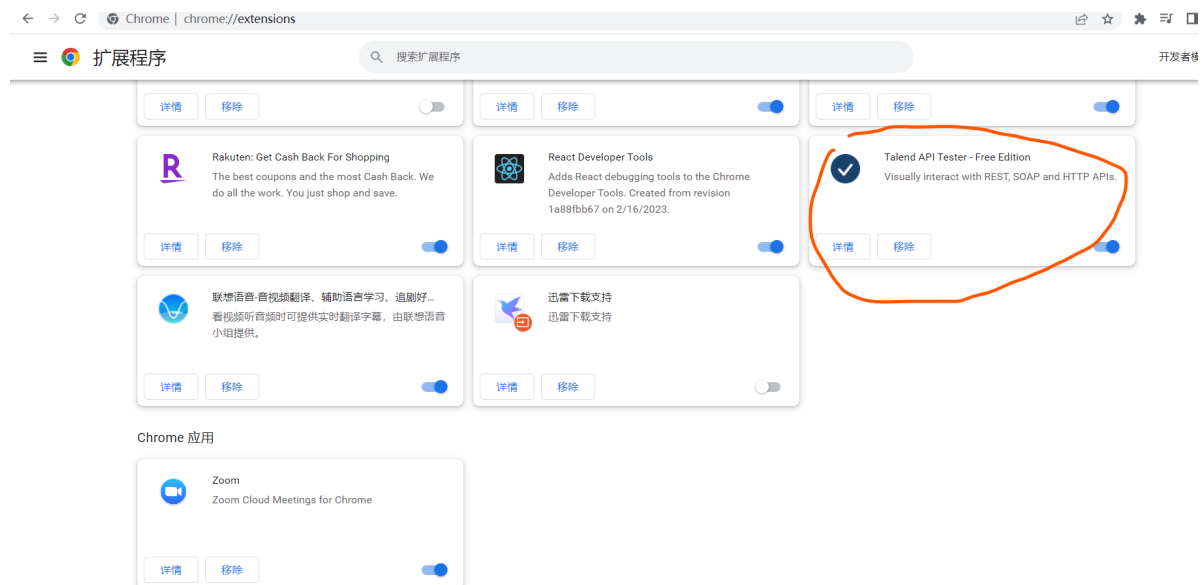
Chrome | chrome://extensions

扩展程序

搜索扩展程序

开发者模

详情 移除

详情 移除

详情 移除

Rakuten: Get Cash Back For Shopping
The best coupons and the most Cash Back. We do all the work. You just shop and save.

详情 移除

React Developer Tools
Adds React debugging tools to the Chrome Developer Tools. Created from revision 1a88fbb67 on 2/16/2023.

详情 移除

Talend API Tester - Free Edition
Visually interact with REST, SOAP and HTTP APIs.

详情 移除

联想语音·音视频翻译、辅助语言学习、追剧好...
看视频听音频时可提供实时翻译字幕，由联想语音小组提供。

详情 移除

迅雷下载支持
迅雷下载支持

详情 移除

Chrome 应用

Zoom
Zoom Cloud Meetings for Chrome

详情 移除